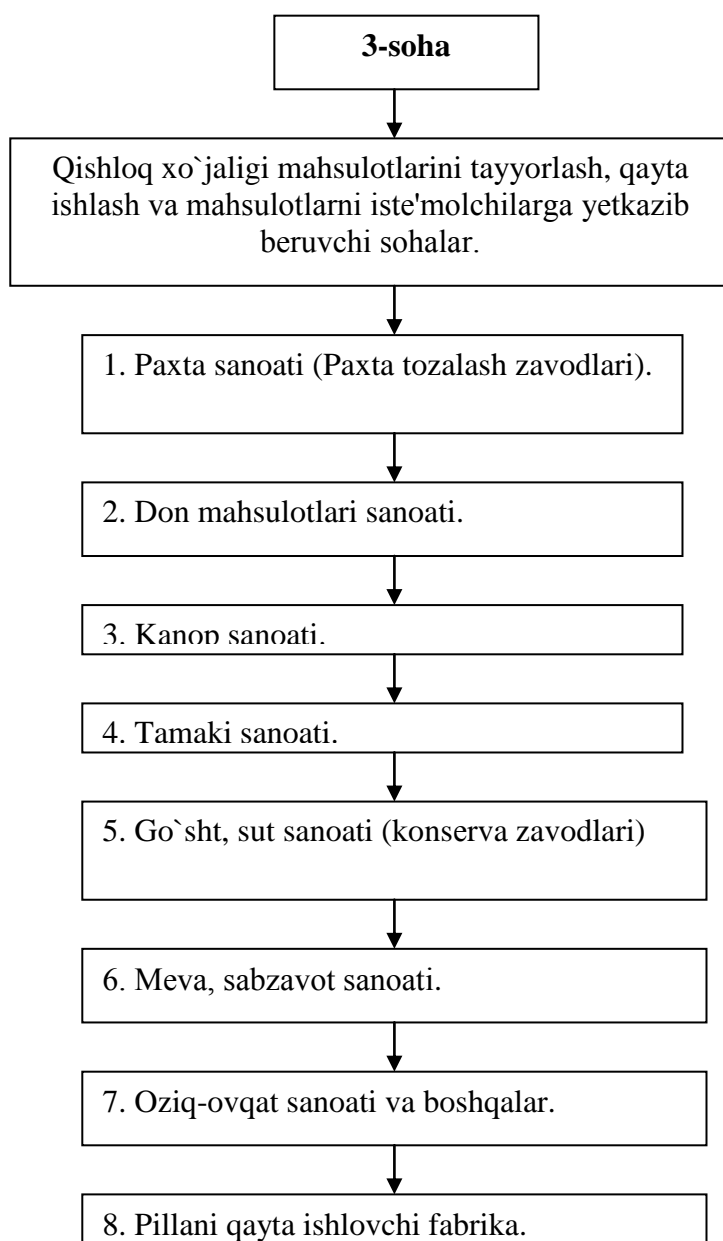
3-soha

Qishloq xo`jaligi mahsulotlarini tayyorlash, qayta ishlash va mahsulotlarni iste'molchilarga yetkazib beruvchi sohalar.

1. Paxta sanoati (Paxta tozalash zavodlari).

2. Don mahsulotlari sanoati.

3. Kanop sanoati.

4. Tamaki sanoati.

5. Go`sht, sut sanoati (konserva zavodlari)

6. Meva, sabzavot sanoati.

7. Oziq-ovqat sanoati va boshqalar.

8. Pillani qayta ishlovchi fabrika.